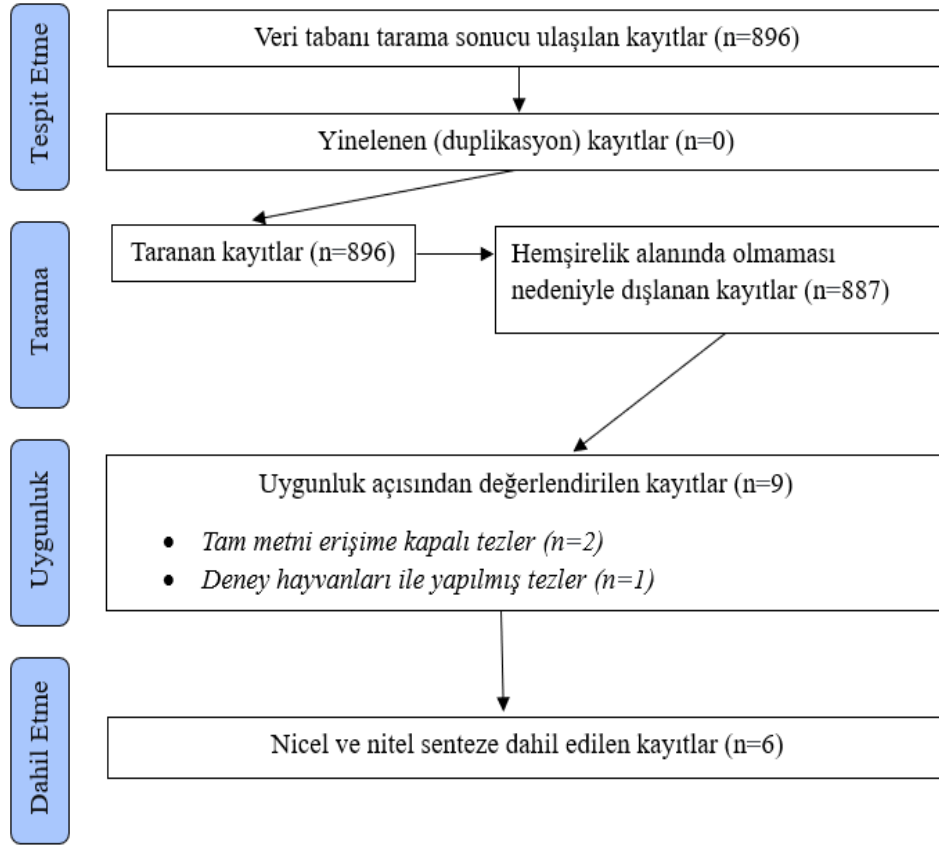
Tespit Etme

Veri tabanı tarama sonucu ulaşılan kayıtlar (n=896)

Yinelenen (duplikasyon) kayıtlar (n=0)

Tarama

Taranan kayıtlar (n=896)

Hemşirelik alanında olmaması nedeniyle dışlanan kayıtlar (n=887)

Uygunluk

Uygunluk açısından değerlendirilen kayıtlar (n=9)

- *Tam metni erişime kapalı tezler (n=2)*
- *Deney hayvanları ile yapılmış tezler (n=1)*

Dahil Etme

Nicel ve nitel senteze dahil edilen kayıtlar (n=6)